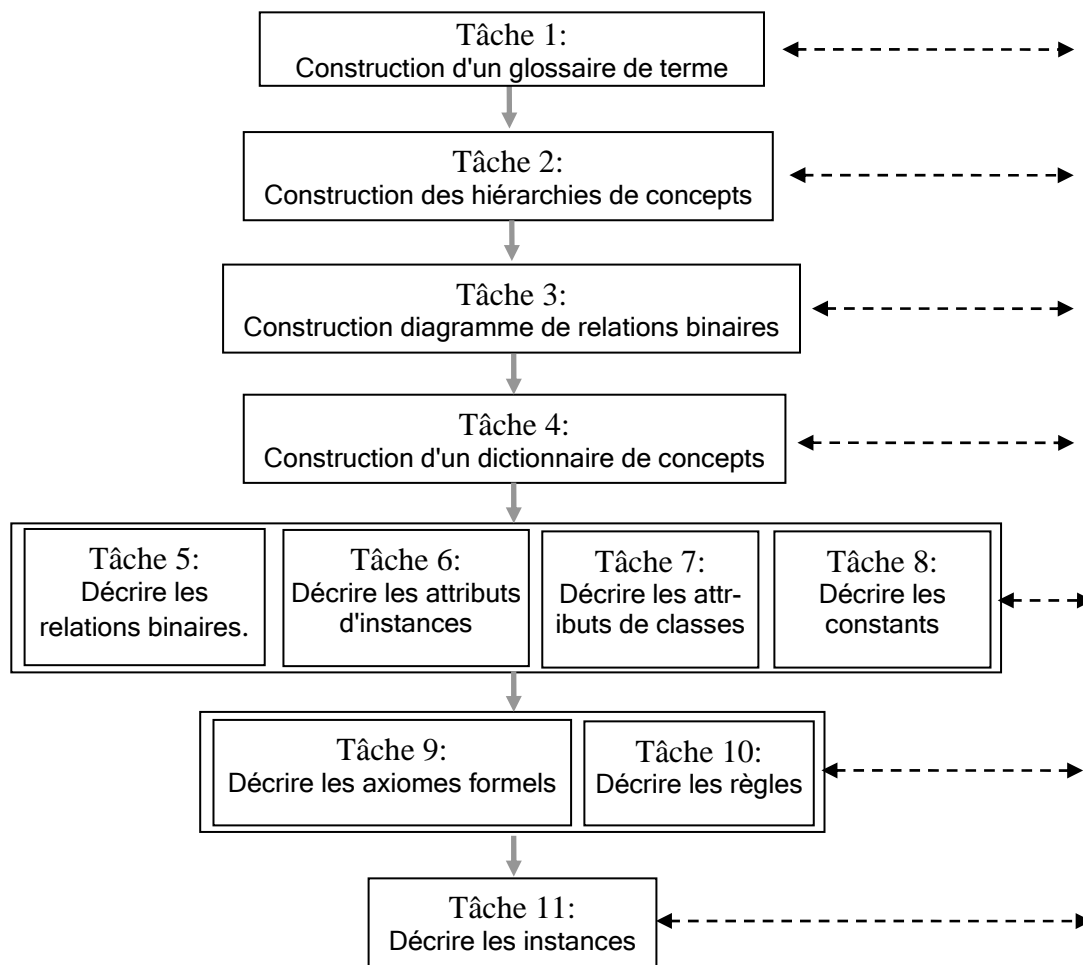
Tâche 1:
Construction d'un glossaire de terme

Tâche 2:
Construction des hiérarchies de concepts

Tâche 3:
Construction diagramme de relations binaires

Tâche 4:
Construction d'un dictionnaire de concepts

Tâche 5:
Décrire les relations binaires.

Tâche 6:
Décrire les attributs d'instances

Tâche 7:
Décrire les attributs de classes

Tâche 8:
Décrire les constants

Tâche 9:
Décrire les axiomes formels

Tâche 10:
Décrire les règles

Tâche 11:
Décrire les instances